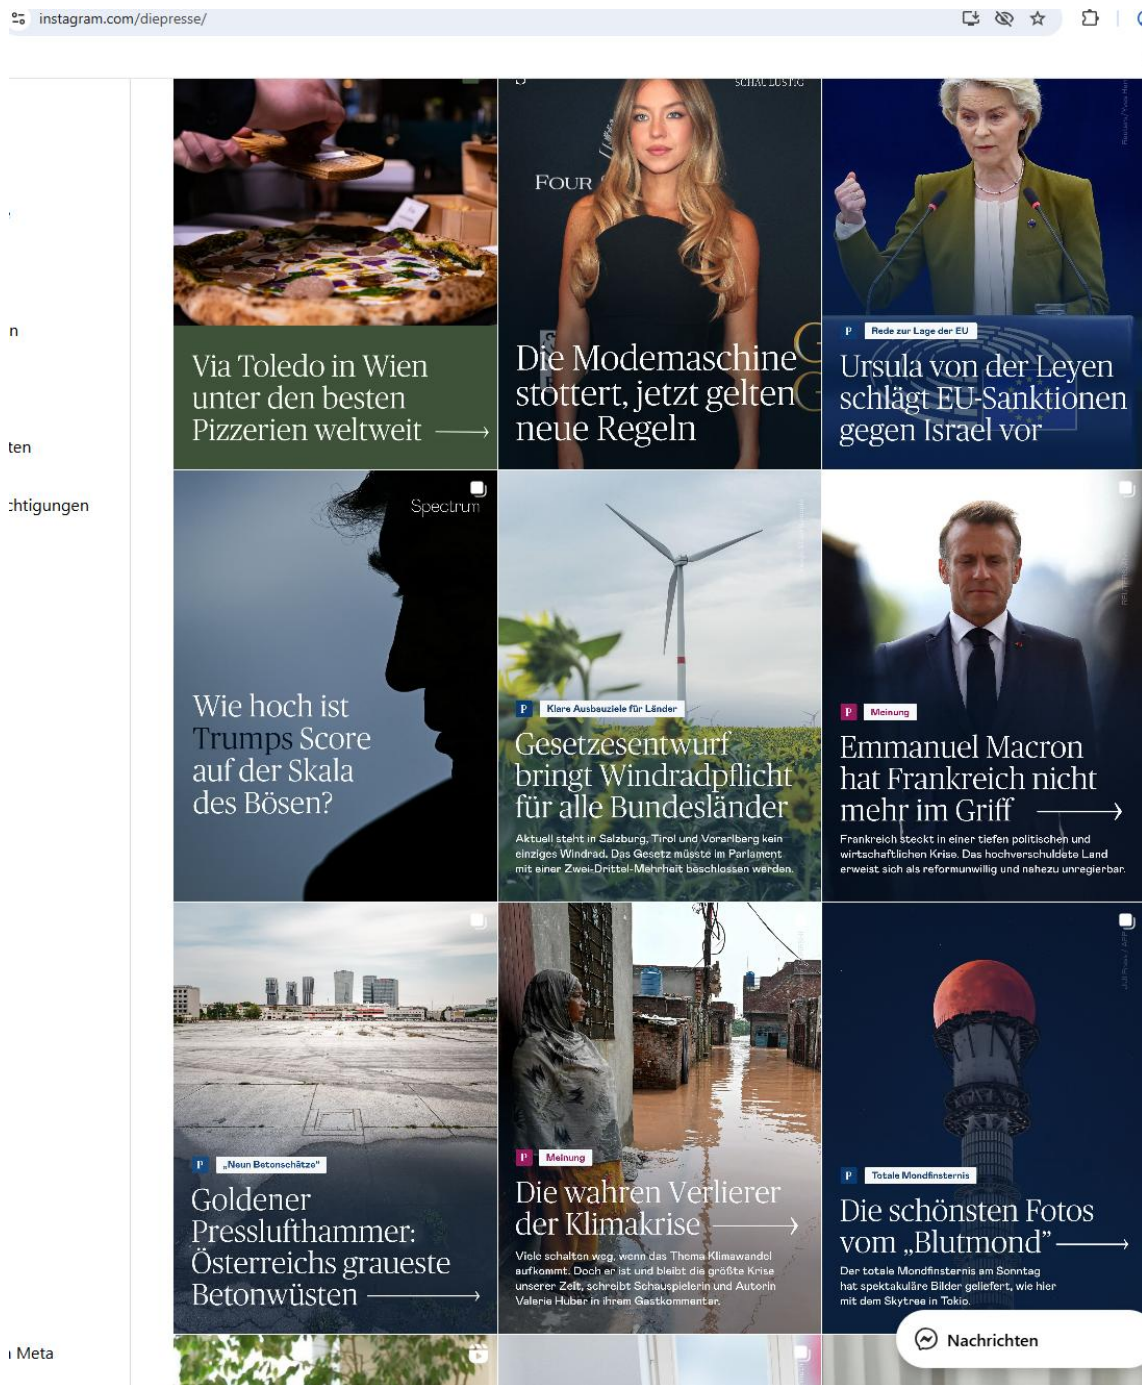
instagram.com/diepresse/

n

ten

:htigungen

ı Meta

FOUR

Via Toledo in Wien unter den besten Pizzerien weltweit ⟶

Die Modemaschine stottert, jetzt gelten neue Regeln

P Rede zur Lage der EU

Ursula von der Leyen schlägt EU-Sanktionen gegen Israel vor

Spectrum

Wie hoch ist Trumps Score auf der Skala des Bösen?

P Klare Ausbauziele für Länder

Gesetzesentwurf bringt Windradpflicht für alle Bundesländer

Aktuell steht in Salzburg, Tirol und Vorarlberg kein einziges Windrad. Das Gesetz müsste im Parlament mit einer Zwei-Drittel-Mehrheit beschlossen werden.

P Meinung

Emmanuel Macron hat Frankreich nicht mehr im Griff ⟶

Frankreich steckt in einer tiefen politischen und wirtschaftlichen Krise. Das hochverschuldete Land erweist sich als reformunwillig und nahezu unregierbar.

P „Neun Betonschätze"

Goldener Presslufthammer: Österreichs graueste Betonwüsten ⟶

P Meinung

Die wahren Verlierer der Klimakrise ⟶

Viele schalten weg, wenn das Thema Klimawandel aufkommt. Doch er ist und bleibt die größte Krise unserer Zeit, schreibt Schauspielerin und Autorin Valerie Huber in ihrem Gastkommentar.

P Totale Mondfinsternis

Die schönsten Fotos vom „Blutmond" ⟶

Der totale Mondfinsternis am Sonntag hat spektakuläre Bilder geliefert, wie hier mit dem Skytree in Tokio.

Nachrichten